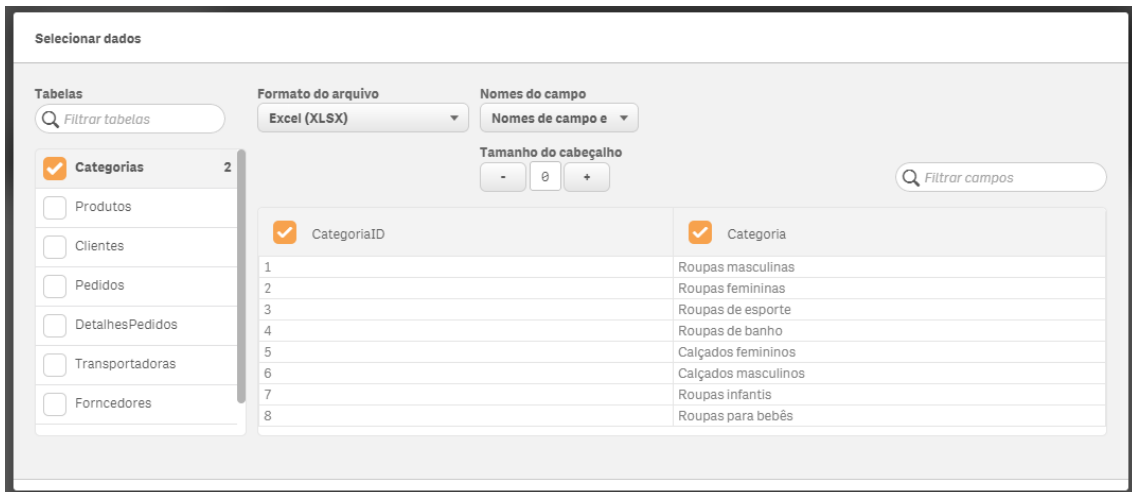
Selecionar dados

Tabelas

Filtrar tabelas

Categorias 2
Produtos
Clientes
Pedidos
DetalhesPedidos
Transportadoras
Forncedores

Formato do arquivo
Excel (XLSX)

Nomes do campo
Nomes de campo e

Tamanho do cabeçalho
- 0 +

Filtrar campos

| CategoriaID | Categoria |
|---|---|
| 1 | Roupas masculinas |
| 2 | Roupas femininas |
| 3 | Roupas de esporte |
| 4 | Roupas de banho |
| 5 | Calçados femininos |
| 6 | Calçados masculinos |
| 7 | Roupas infantis |
| 8 | Roupas para bebês |